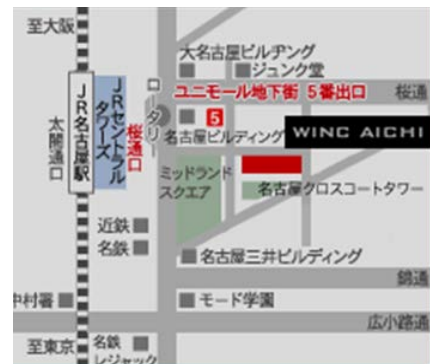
至大阪

JR名古屋駅

JRセントラルタワーズ

太閤通口

桜通口

ロータリー

大名古屋ビルヂング

ジュンク堂

ユニモール地下街 5番出口

5

桜通

名古屋ビルディング

WINC AICHI

ミッドランドスクエア

名古屋クロスコートタワー

近鉄

名鉄

名古屋三井ビルディング

錦通

中村署

モード学園

広小路通

至東京

名鉄レジャック